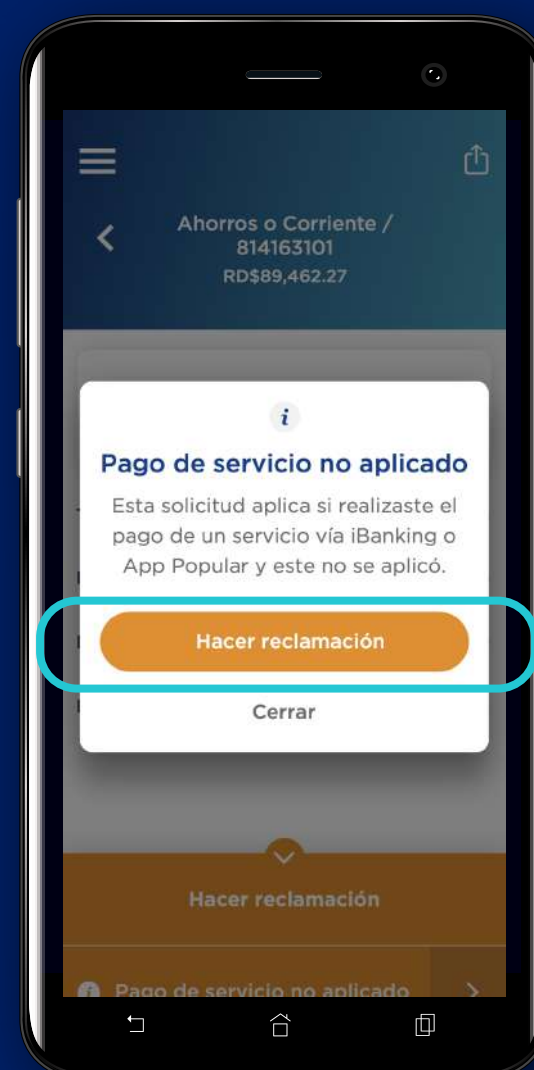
Ahorros o Corriente / 814163101
RD$89,462.27

i

Pago de servicio no aplicado

Esta solicitud aplica si realizaste el pago de un servicio vía iBanking o App Popular y este no se aplicó.

Hacer reclamación

Cerrar

Hacer reclamación

Pago de servicio no aplicado